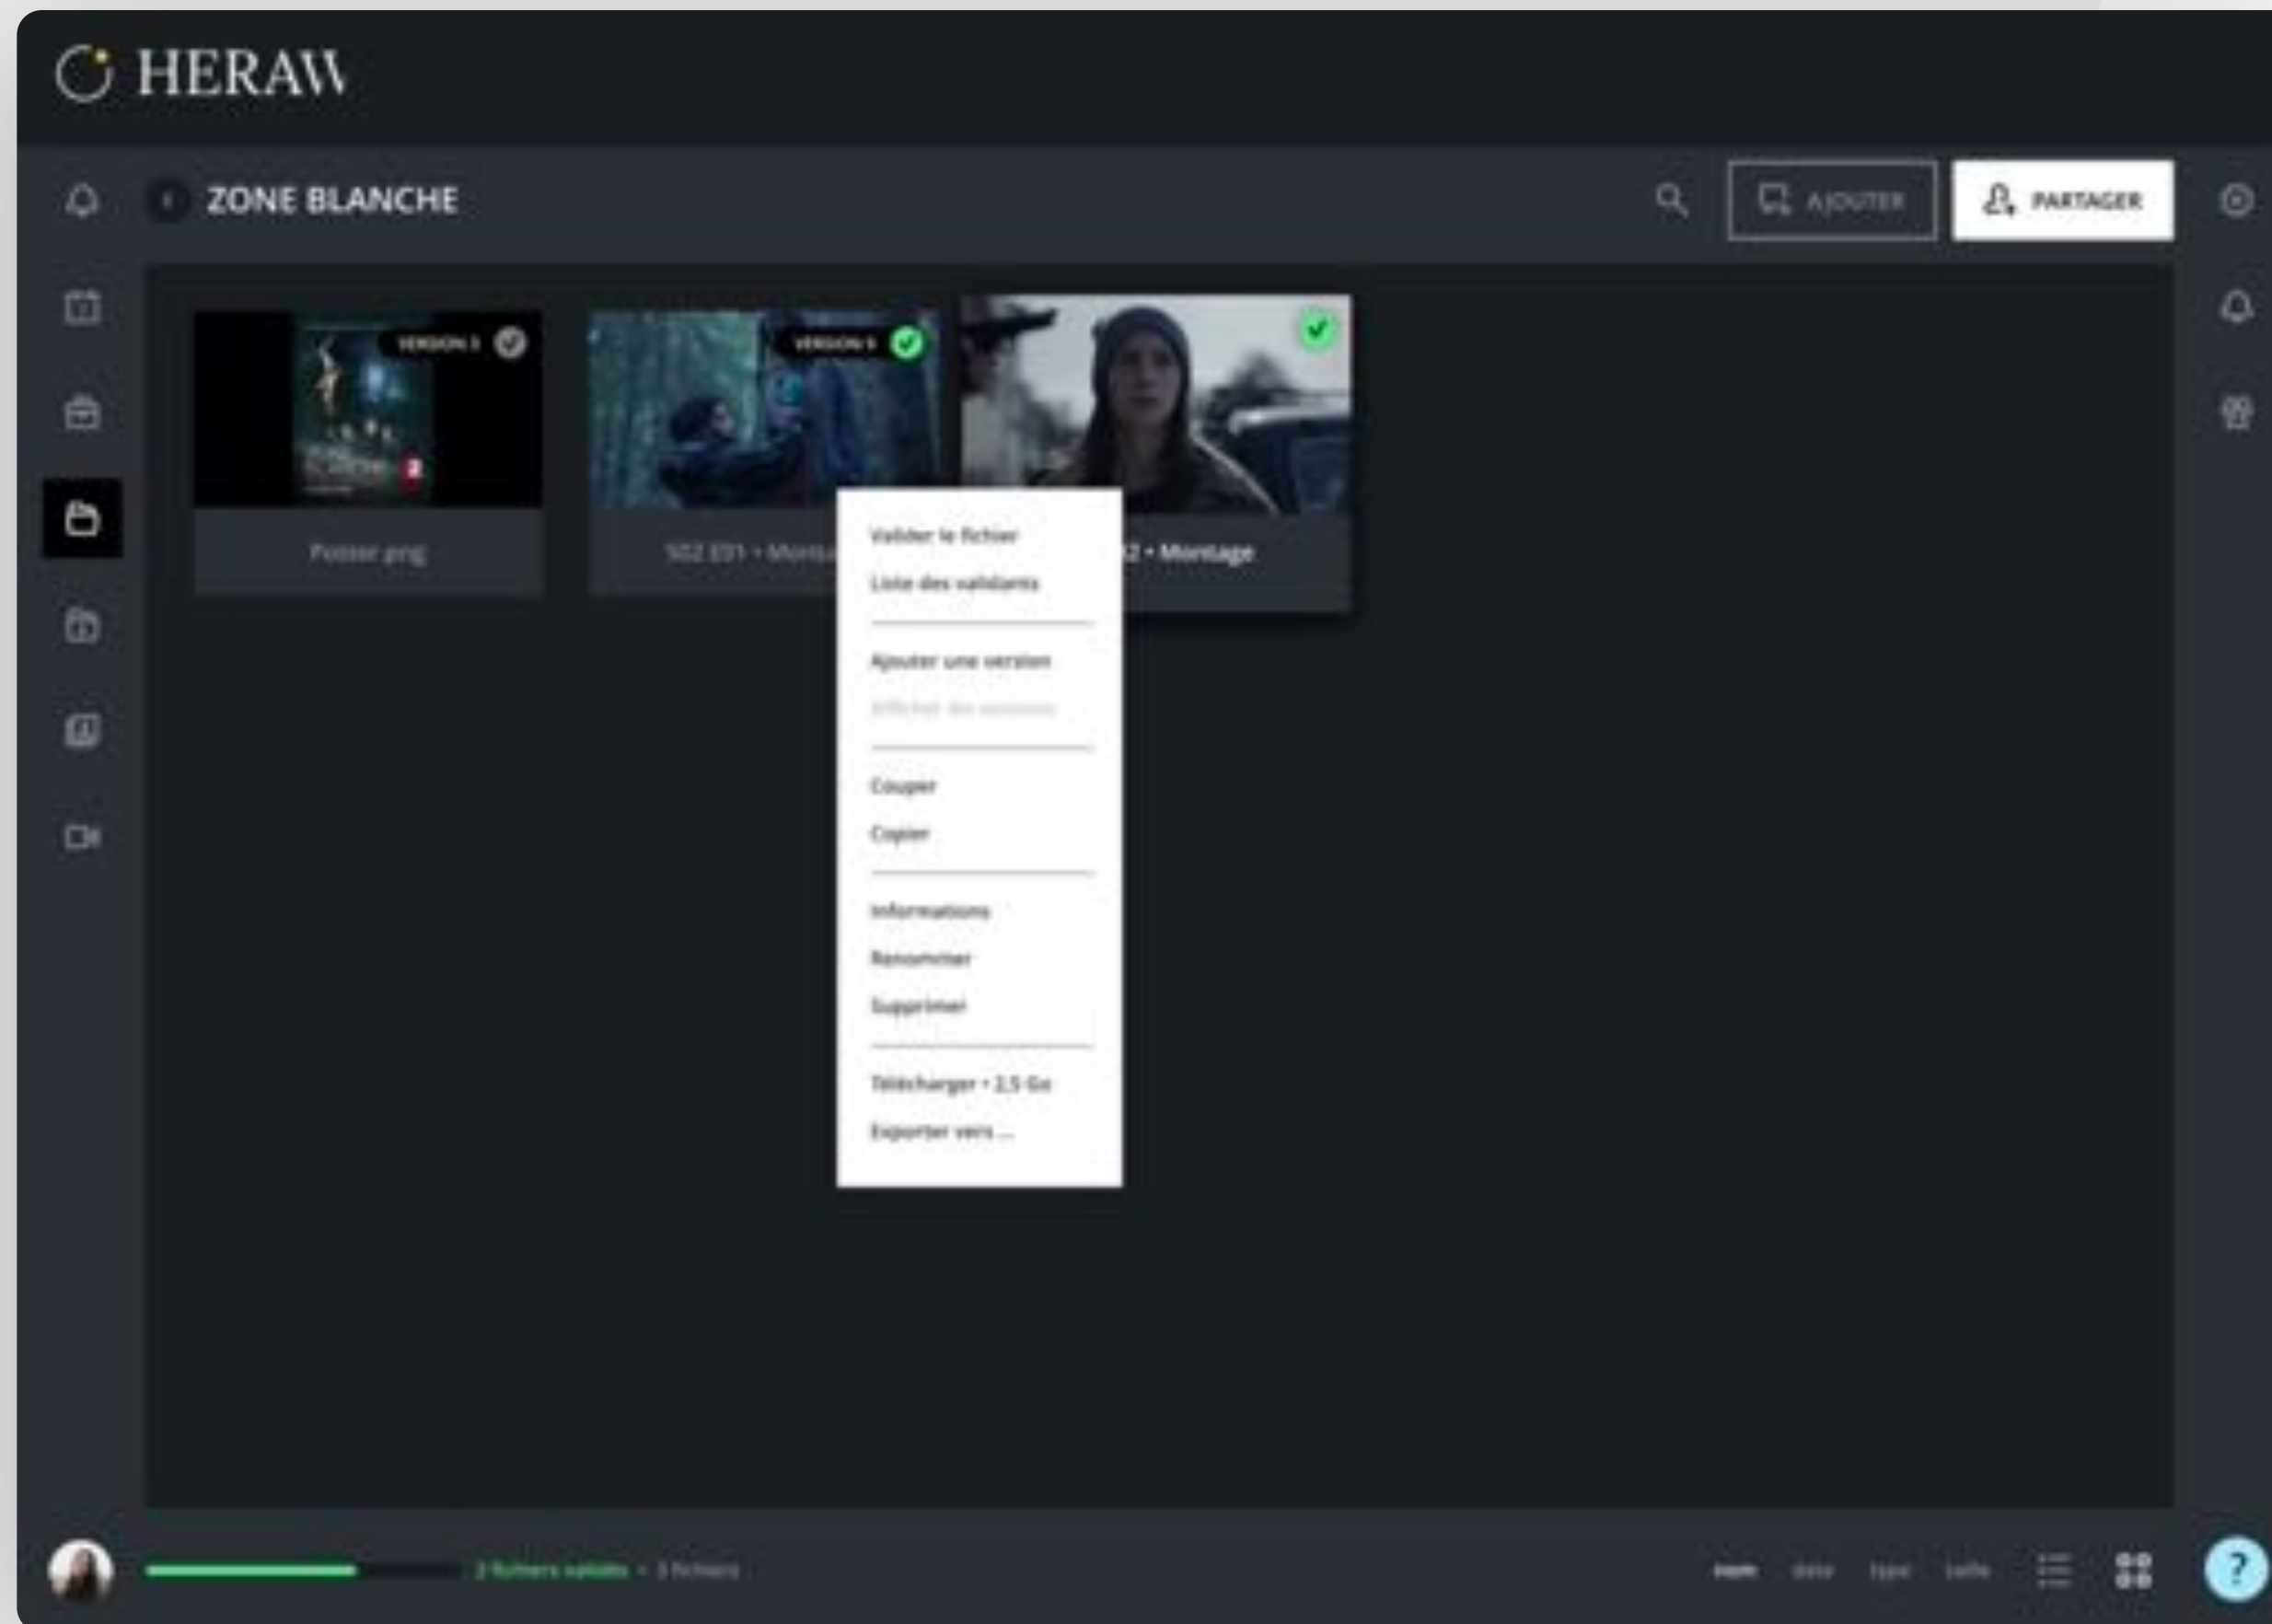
HERAW

ZONE BLANCHE

AJOUTER

PARTAGER

VERSION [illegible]

VERSION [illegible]

Poster.png

S02 E01 • Monta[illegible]

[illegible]2 • Montage

Valider le fichier

Liste des validants

Ajouter une version

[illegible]

Couper

Copier

Informations

Renommer

Supprimer

Télécharger • 2,5 Go

Exporter vers ...

2 fichiers validés • 3 fichiers

nom

date

type

taille

?